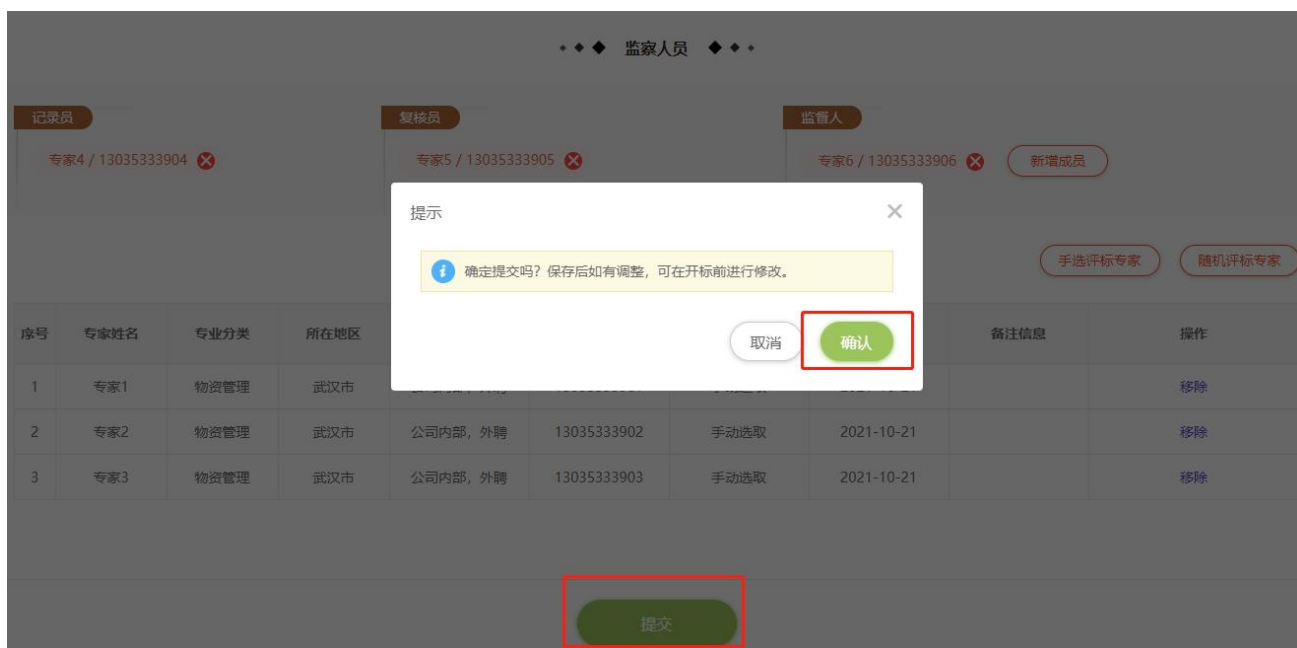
监察人员

记录员
专家4 / 13035333904

复核员
专家5 / 13035333905

监督人
专家6 / 13035333906
新增成员

手选评标专家
随机评标专家

提示
×
确定提交吗？保存后如有调整，可在开标前进行修改。
取消
确认

| 序号 | 专家姓名 | 专业分类 | 所在地区 | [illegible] | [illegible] | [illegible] | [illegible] | 备注信息 | 操作 |
|---|---|---|---|---|---|---|---|---|---|
| 1 | 专家1 | 物资管理 | 武汉市 | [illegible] | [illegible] | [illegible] | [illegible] | | 移除 |
| 2 | 专家2 | 物资管理 | 武汉市 | 公司内部，外聘 | 13035333902 | 手动选取 | 2021-10-21 | | 移除 |
| 3 | 专家3 | 物资管理 | 武汉市 | 公司内部，外聘 | 13035333903 | 手动选取 | 2021-10-21 | | 移除 |

提交